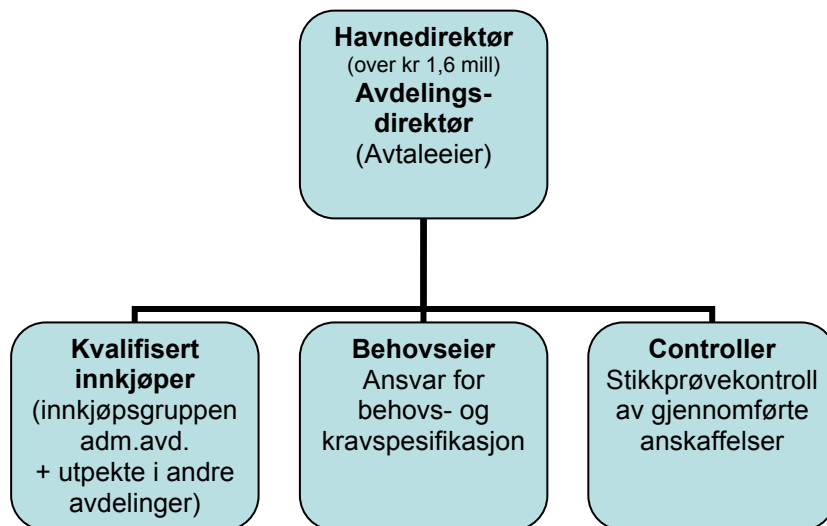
Havnedirektør
(over kr 1,6 mill)
Avdelingsdirektør
(Avtaleeier)

Kvalifisert innkjøper
(innkjøpsgruppen adm.avd.
+ utpekte i andre avdelinger)

Behovseier
Ansvar for behovs- og kravspesifikasjon

Controller
Stikkprøvekontroll av gjennomførte anskaffelser